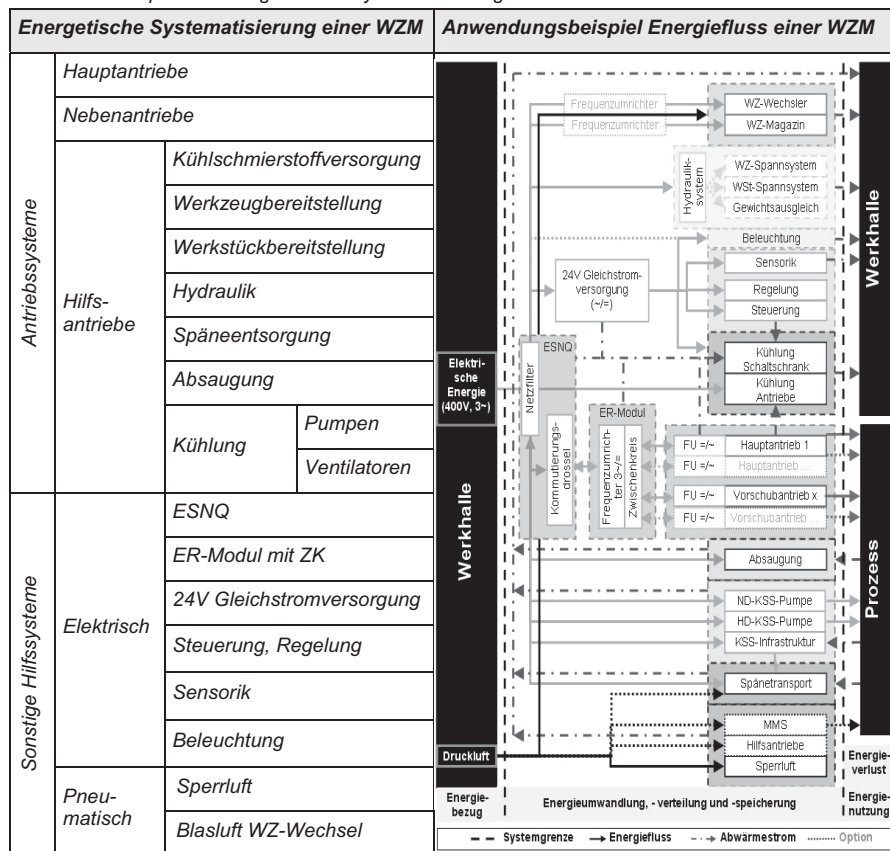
| Energetische Systematisierung einer WZM | | | |
|---|---|---|---|
| Antriebssysteme | Hauptantriebe | | |
| | Nebenantriebe | | |
| | Hilfsantriebe | Kühlschmierstoffversorgung | |
| | | Werkzeugbereitstellung | |
| | | Werkstückbereitstellung | |
| | | Hydraulik | |
| | | Späneentsorgung | |
| | | Absaugung | |
| | | Kühlung | Pumpen |
| | | | Ventilatoren |
| Sonstige Hilfssysteme | Elektrisch | ESNQ | |
| | | ER-Modul mit ZK | |
| | | 24V Gleichstromversorgung | |
| | | Steuerung, Regelung | |
| | | Sensorik | |
| | | Beleuchtung | |
| | Pneumatisch | Sperrluft | |
| | | Blasluft WZ-Wechsel | |

Anwendungsbeispiel Energiefluss einer WZM

Frequenzumrichter
Frequenzumrichter
WZ-Wechsler
WZ-Magazin
Hydraulik-system
WZ-Spannsystem
WSt-Spannsystem
Gewichtsausgleich
Beleuchtung
24V Gleichstromversorgung (~/=)
Sensorik
Regelung
Steuerung
Werkhalle
Elektrische Energie (400V, 3~)
ESNQ
Netzfilter
Kommutierungsdrossel
Kühlung Schaltschrank
Kühlung Antriebe
ER-Modul
Frequenzumrichter 3~/=
Zwischenkreis
FU =/~ Hauptantrieb 1
FU =/~ Hauptantrieb ...
FU =/~ Vorschubantrieb x
FU =/~ Vorschubantrieb ...
Werkhalle
Absaugung
Prozess
ND-KSS-Pumpe
HD-KSS-Pumpe
KSS-Infrastruktur
Spänetransport
MMS
Hilfsantriebe
Sperrluft
Druckluft
Energieverlust
Energienutzung
Energiebezug
Energieumwandlung, -verteilung und -speicherung
Systemgrenze → Energiefluss → Abwärmestrom ........ Option